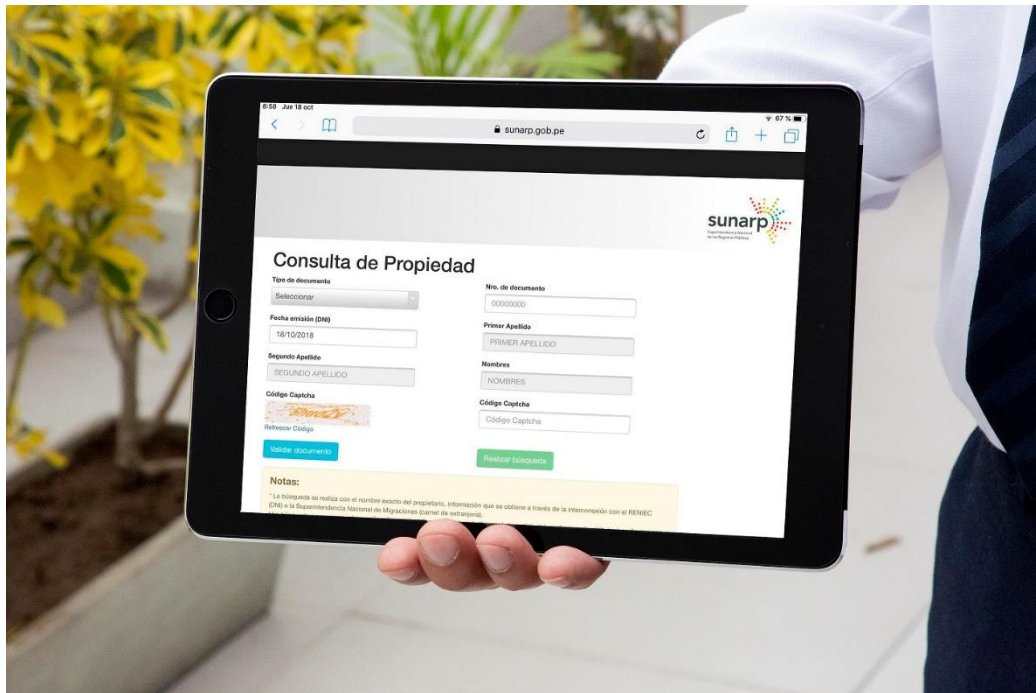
8:58 Jue 18 oct

67 %

sunarp.gob.pe

sunarp
Superintendencia Nacional de los Registros Públicos

Consulta de Propiedad

Tipo de documento
Seleccionar

Nro. de documento
00000000

Fecha emisión (DNI)
18/10/2018

Primer Apellido
PRIMER APELLIDO

Segundo Apellido
SEGUNDO APELLIDO

Nombres
NOMBRES

Código Captcha
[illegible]
Refrescar Código

Código Captcha
Código Captcha

Validar documento

Realizar búsqueda

Notas:
* La búsqueda se realiza con el nombre exacto del propietario. Información que se obtiene a través de la interconexión con el RENIEC (DNI) y la Superintendencia Nacional de Migraciones (carnet de extranjería).